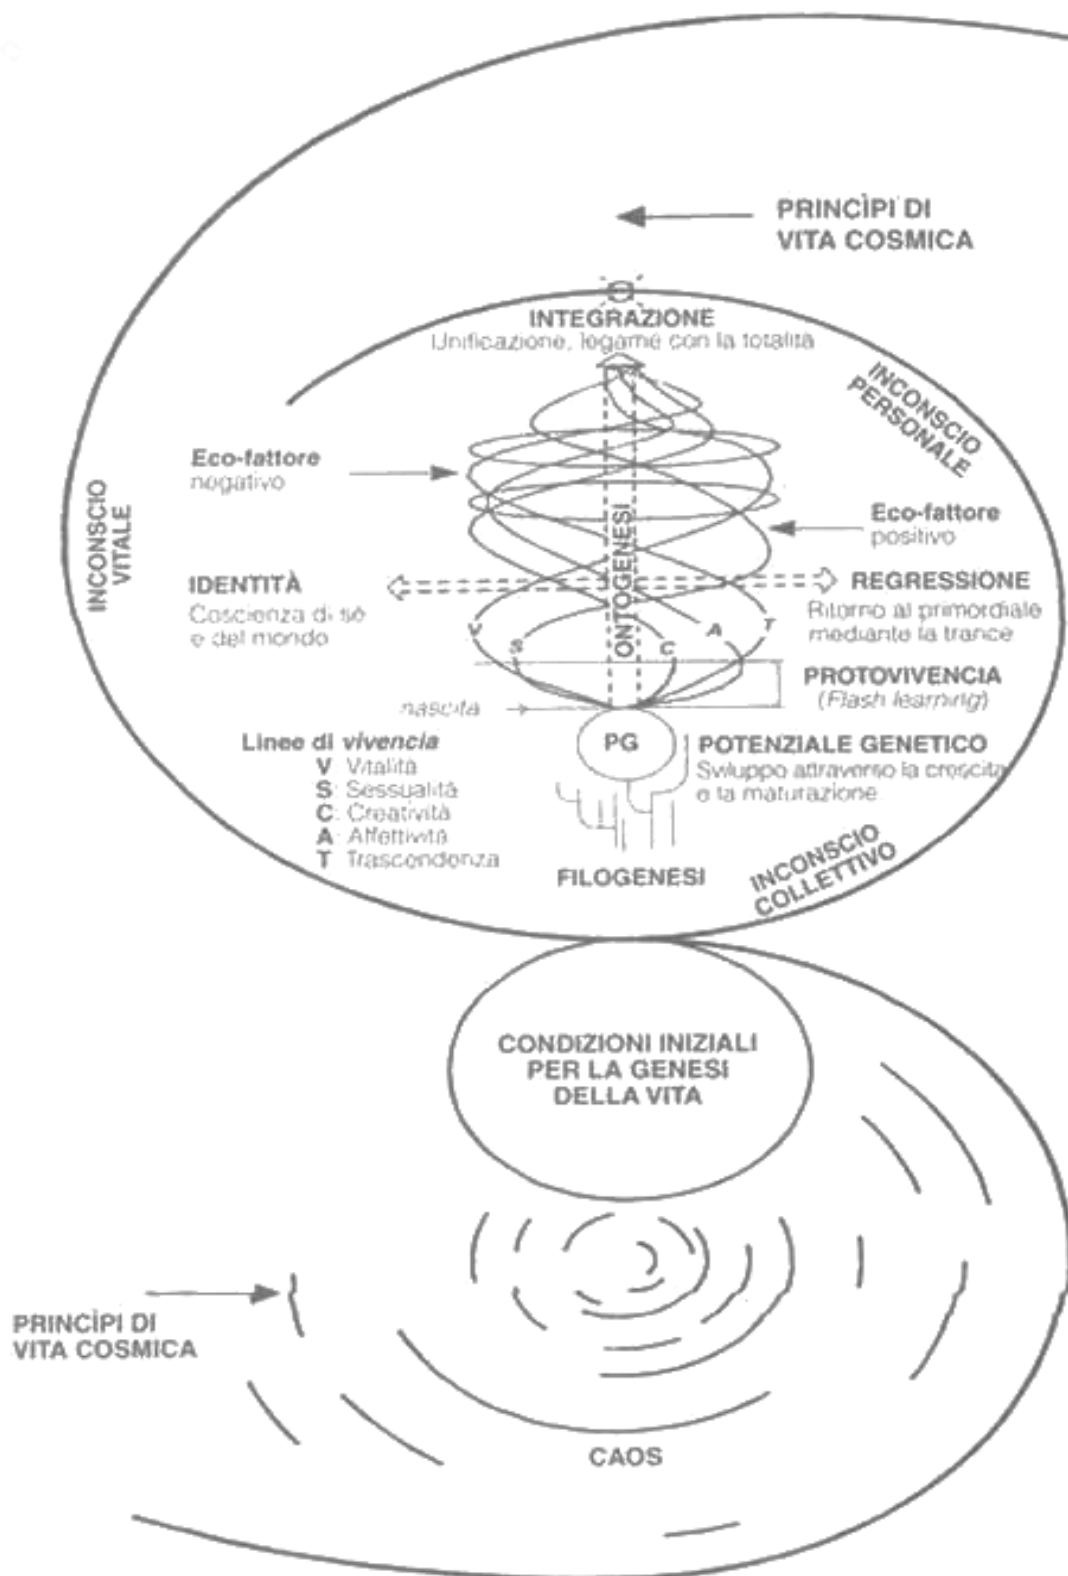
PRINCÌPI DI VITA COSMICA

INTEGRAZIONE
Unificazione, legame con la totalità

INCONSCIO PERSONALE

Eco-fattore negativo

INCONSCIO VITALE

ONTOGENESI

Eco-fattore positivo

IDENTITÀ
Coscienza di sé e del mondo

REGRESSIONE
Ritorno al primordiale mediante la trance

V S C A T

PROTOVIVENCIA
(Flash learning)

nascita

Linee di vivencia
V: Vitalità
S: Sessualità
C: Creatività
A: Affettività
T: Trascendenza

PG

POTENZIALE GENETICO
Sviluppo attraverso la crescita e la maturazione

FILOGENESI

INCONSCIO COLLETTIVO

CONDIZIONI INIZIALI PER LA GENESI DELLA VITA

PRINCÌPI DI VITA COSMICA

CAOS